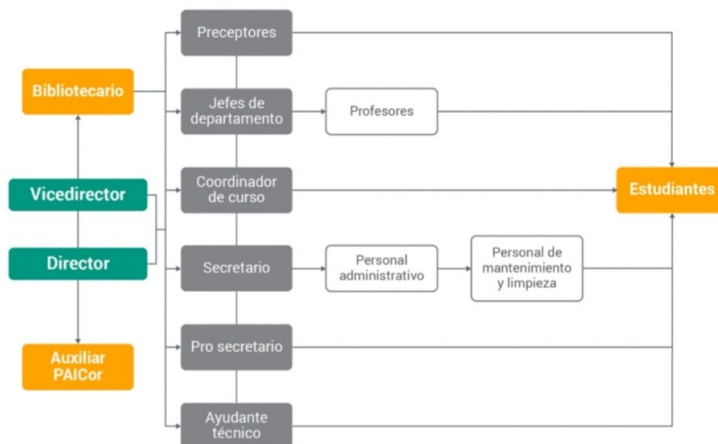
Bibliotecario

Vicedirector

Director

Auxiliar PAICor

Preceptores

Jefes de departamento

Profesores

Coordinador de curso

Secretario

Personal administrativo

Personal de mantenimiento y limpieza

Pro secretario

Ayudante técnico

Estudiantes